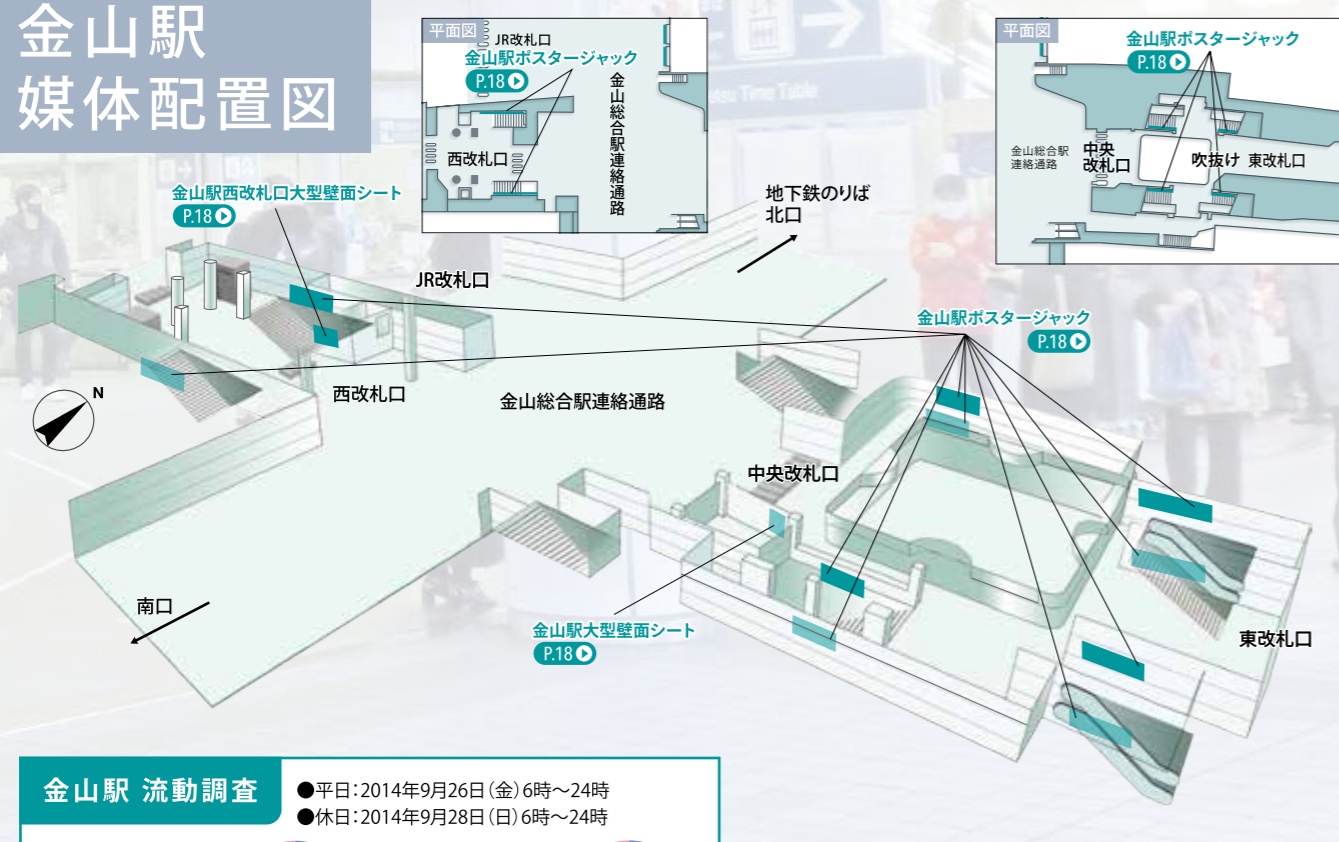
金山駅
媒体配置図

平面図
JR改札口
金山駅ポスタージャック
P.18
西改札口
金山総合駅連絡通路

平面図
金山駅ポスタージャック
P.18
金山総合駅連絡通路
中央改札口
吹抜け
東改札口

金山駅西改札口大型壁面シート
P.18

地下鉄のりば
北口

JR改札口

金山駅ポスタージャック
P.18

N

西改札口

金山総合駅連絡通路

中央改札口

南口

金山駅大型壁面シート
P.18

東改札口

金山駅 流動調査
●平日：2014年9月26日（金）6時～24時
●休日：2014年9月28日（日）6時～24時